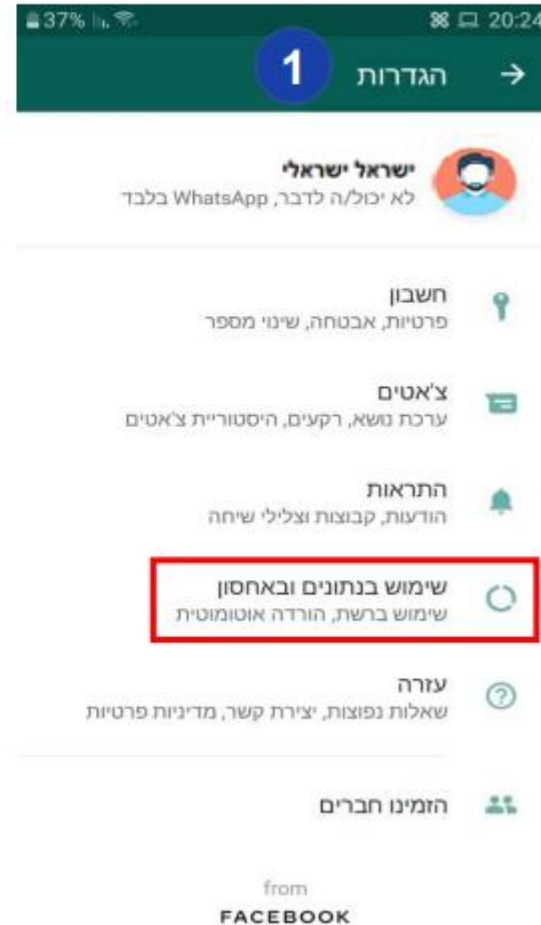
37% 20:24

1 הגדרות

ישראל ישראלי
לא יכול/ה לדבר, WhatsApp בלבד

חשבון
פרטיות, אבטחה, שינוי מספר

צ׳אטים
ערכת נושא, רקעים, היסטוריית צ׳אטים

התראות
הודעות, קבוצות וצלילי שיחה

שימוש בנתונים ובאחסון
שימוש ברשת, הורדה אוטומטית

עזרה
שאלות נפוצות, יצירת קשר, מדיניות פרטיות

הזמינו חברים

from
FACEBOOK